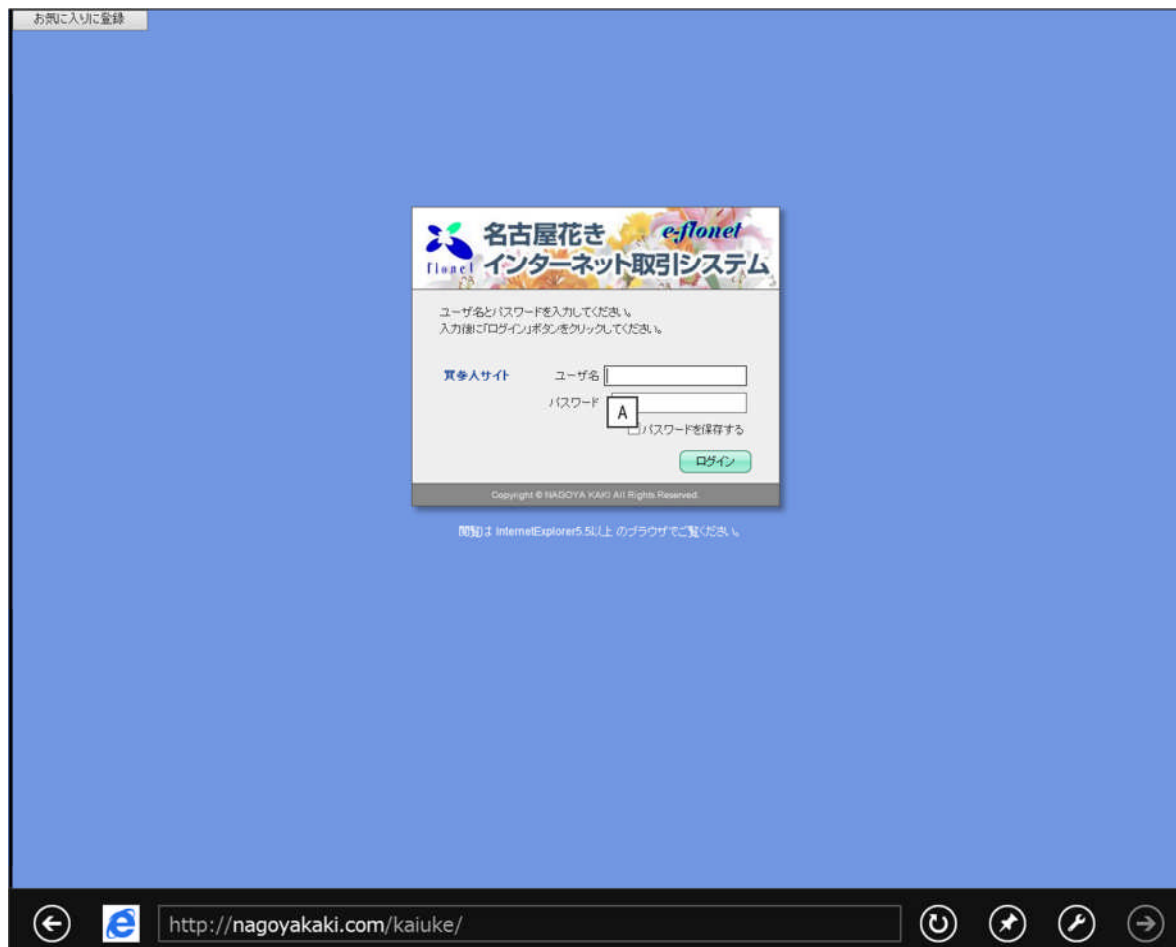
お気に入りに登録

flonet
名古屋花き
e-flonet
インターネット取引システム

ユーザ名とパスワードを入力してください。
入力後に「ログイン」ボタンをクリックしてください。

買参人サイト
ユーザ名
パスワード
A
パスワードを保存する
ログイン

Copyright © NAGOYA KAKI All Rights Reserved.

閲覧は InternetExplorer5.5以上 のブラウザでご覧ください。

http://nagoyakaki.com/kaiuke/